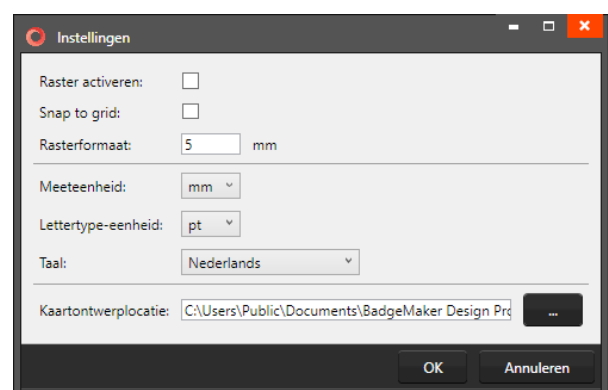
Instellingen

Raster activeren:

Snap to grid:

Rasterformaat: 5 mm

Meeteenheid: mm

Lettertype-eenheid: pt

Taal: Nederlands

Kaartontwerplocatie: C:\Users\Public\Documents\BadgeMaker Design Pro ...

OK Annuleren